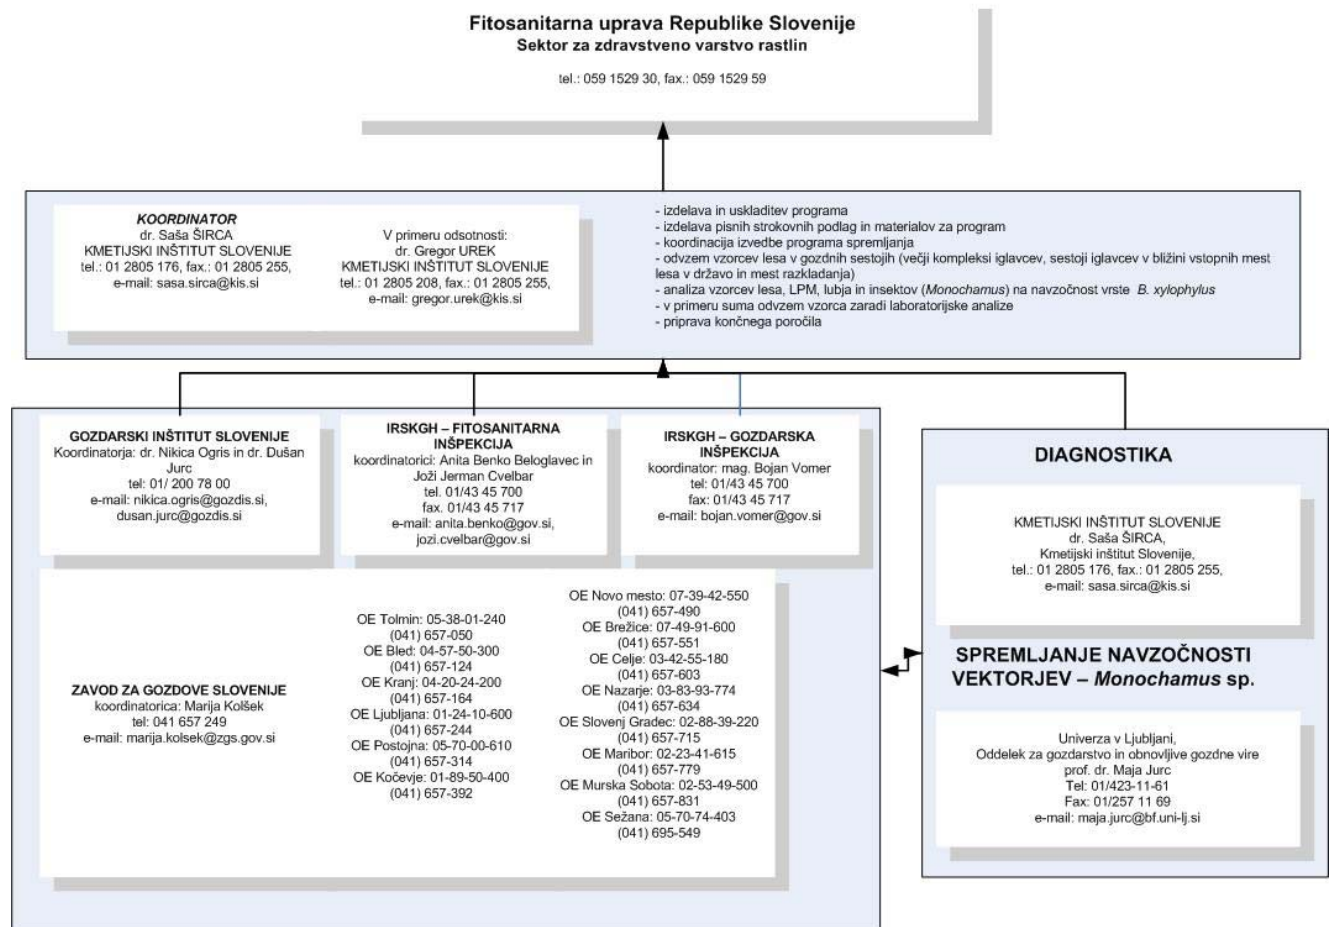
**Fitosanitarna uprava Republike Slovenije**
**Sektor za zdravstveno varstvo rastlin**

tel.: 059 1529 30, fax.: 059 1529 59

***KOORDINATOR***
dr. Saša ŠIRCA
KMETIJSKI INŠTITUT SLOVENIJE
tel.: 01 2805 176, fax.: 01 2805 255,
e-mail: sasa.sirca@kis.si

V primeru odsotnosti:
dr. Gregor UREK
KMETIJSKI INŠTITUT SLOVENIJE
tel.: 01 2805 208, fax.: 01 2805 255,
e-mail: gregor.urek@kis.si

- izdelava in uskladitev programa
- izdelava pisnih strokovnih podlag in materialov za program
- koordinacija izvedbe programa spremljanja
- odvzem vzorcev lesa v gozdnih sestojih (večji kompleksi iglavcev, sestoji iglavcev v bližini vstopnih mest lesa v državo in mest razkladanja)
- analiza vzorcev lesa, LPM, lubja in insektov (*Monochamus*) na navzočnost vrste *B. xylophylus*
- v primeru suma odvzem vzorca zaradi laboratorijske analize
- priprava končnega poročila

**GOZDARSKI INŠTITUT SLOVENIJE**
Koordinatorja: dr. Nikica Ogris in dr. Dušan Jurc
tel: 01/ 200 78 00
e-mail: nikica.ogris@gozdis.si, dusan.jurc@gozdis.si

**IRSKGH – FITOSANITARNA INŠPEKCIJA**
koordinatorici: Anita Benko Beloglavec in Joži Jerman Cvelbar
tel. 01/43 45 700
fax. 01/43 45 717
e-mail: anita.benko@gov.si, jozi.cvelbar@gov.si

**IRSKGH – GOZDARSKA INŠPEKCIJA**
koordinator: mag. Bojan Vomer
tel: 01/43 45 700
fax: 01/43 45 717
e-mail: bojan.vomer@gov.si

**ZAVOD ZA GOZDOVE SLOVENIJE**
koordinatorica: Marija Kolšek
tel: 041 657 249
e-mail: marija.kolsek@zgs.gov.si

OE Tolmin: 05-38-01-240
(041) 657-050
OE Bled: 04-57-50-300
(041) 657-124
OE Kranj: 04-20-24-200
(041) 657-164
OE Ljubljana: 01-24-10-600
(041) 657-244
OE Postojna: 05-70-00-610
(041) 657-314
OE Kočevje: 01-89-50-400
(041) 657-392

OE Novo mesto: 07-39-42-550
(041) 657-490
OE Brežice: 07-49-91-600
(041) 657-551
OE Celje: 03-42-55-180
(041) 657-603
OE Nazarje: 03-83-93-774
(041) 657-634
OE Slovenj Gradec: 02-88-39-220
(041) 657-715
OE Maribor: 02-23-41-615
(041) 657-779
OE Murska Sobota: 02-53-49-500
(041) 657-831
OE Sežana: 05-70-74-403
(041) 695-549

**DIAGNOSTIKA**

KMETIJSKI INŠTITUT SLOVENIJE
dr. Saša ŠIRCA,
Kmetijski inštitut Slovenije,
tel.: 01 2805 176, fax.: 01 2805 255,
e-mail: sasa.sirca@kis.si

**SPREMLJANJE NAVZOČNOSTI VEKTORJEV – *Monochamus* sp.**

Univerza v Ljubljani,
Oddelek za gozdarstvo in obnovljive gozdne vire
prof. dr. Maja Jurc
Tel: 01/423-11-61
Fax: 01/257 11 69
e-mail: maja.jurc@bf.uni-lj.si